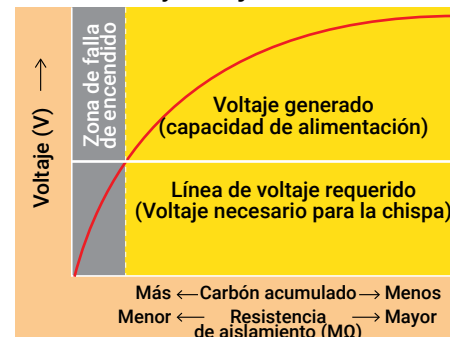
Voltaje (V) ⟶

Zona de falla de encendido

Voltaje generado
(capacidad de alimentación)

Línea de voltaje requerido
(Voltaje necesario para la chispa)

Más ⟵ Carbón acumulado ⟶ Menos
Menor ⟵ Resistencia de aislamiento (MΩ) ⟶ Mayor